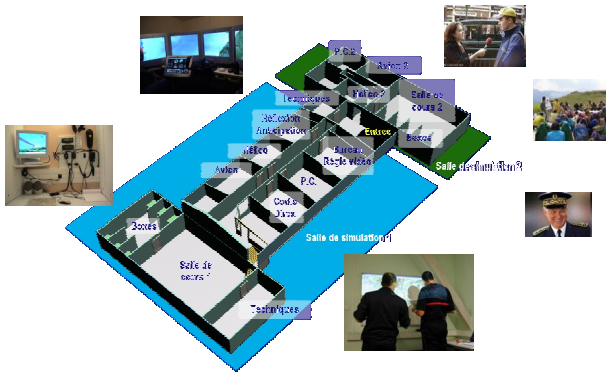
P.C.E.

Avion 2

Techniques

Hélico 2

Salle de cours 2

Réflexion Anticipation

Entrée

Boxes

Hélico

Bureau Régie vidéo

Salle de simulation 2

Avion

P.C.

Coordination Feux

Boxes

Salle de simulation 1

Salle de cours 1

Techniques